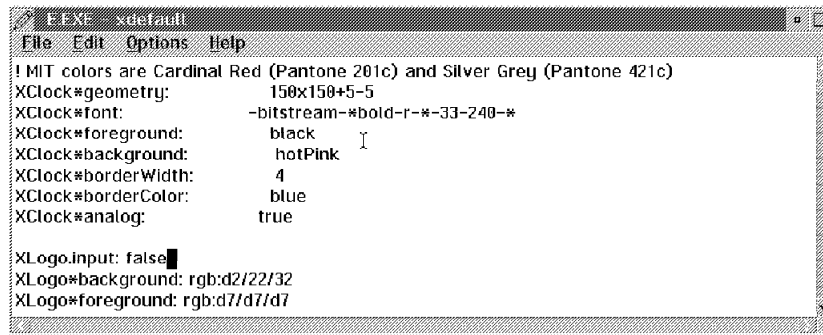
E.EXE xdefault

File Edit Options Help

! MIT colors are Cardinal Red (Pantone 201c) and Silver Grey (Pantone 421c)
XClock*geometry: 150x150+5-5
XClock*font: -bitstream-*bold-r-*-33-240-*
XClock*foreground: black
XClock*background: hotPink
XClock*borderWidth: 4
XClock*borderColor: blue
XClock*analog: true

XLogo.input: false
XLogo*background: rgb:d2/22/32
XLogo*foreground: rgb:d7/d7/d7